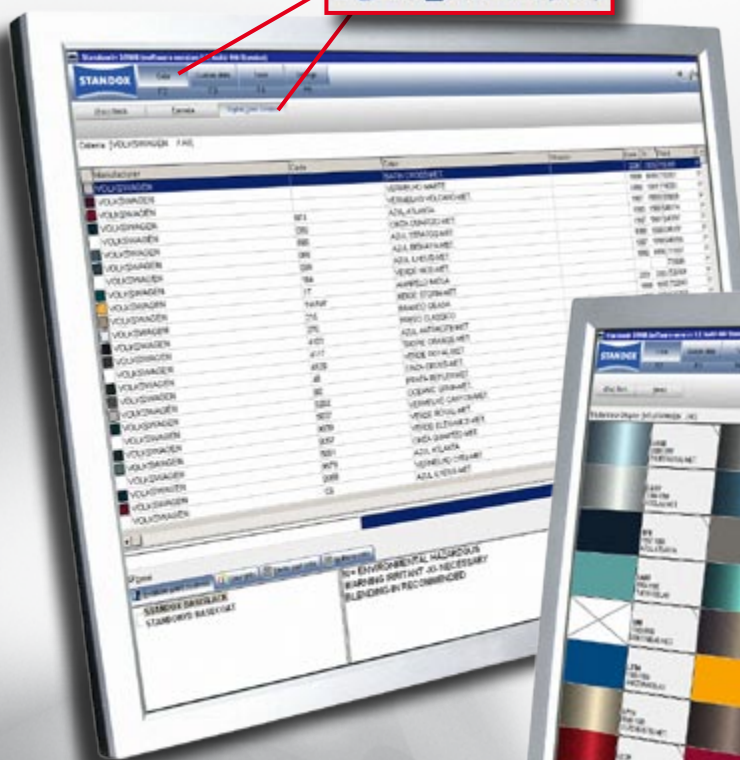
STANDOX

Criteria: [VOLKSWAGEN ...]

| Manufacturer | Code | Color |
|---|---|---|
| VOLKSWAGEN | | |
| VOLKSWAGEN | | VERMELHO MARTE |
| VOLKSWAGEN | | |
| VOLKSWAGEN | | AZUL ATLANTA |
| VOLKSWAGEN | | |
| VOLKSWAGEN | | AZUL STRATOS MET |
| VOLKSWAGEN | | |
| VOLKSWAGEN | | |
| VOLKSWAGEN | | VERDE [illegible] MET |
| VOLKSWAGEN | | AMARELO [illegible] |
| VOLKSWAGEN | | |
| VOLKSWAGEN | | BRANCO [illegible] |
| VOLKSWAGEN | | BRANCO CLASSICO |
| VOLKSWAGEN | | AZUL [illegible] MET |
| VOLKSWAGEN | | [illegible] ORANGE MET |
| VOLKSWAGEN | | VERDE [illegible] MET |
| VOLKSWAGEN | | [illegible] MET |
| VOLKSWAGEN | | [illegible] |
| VOLKSWAGEN | | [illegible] |
| VOLKSWAGEN | | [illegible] |
| VOLKSWAGEN | | VERDE ROYAL MET |
| VOLKSWAGEN | | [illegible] |
| VOLKSWAGEN | | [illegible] |
| VOLKSWAGEN | | AZUL ATLANTA |
| VOLKSWAGEN | | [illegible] |
| VOLKSWAGEN | | AZUL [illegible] MET |
| VOLKSWAGEN | | |

STANDOX BASISLACK
STANDOHYD BASECOAT

ENVIRONMENTAL HAZARDOUS
WARNING IRRITANT ... NECESSARY
BLENDING IS RECOMMENDED

STANDOX